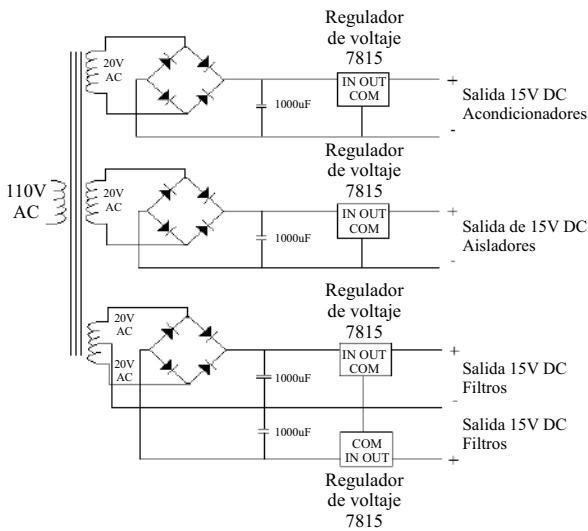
Regulador de voltaje 7815

20V AC

1000uF

IN OUT COM

+

Salida 15V DC Acondicionadores

-

Regulador de voltaje 7815

110V AC

20V AC

1000uF

IN OUT COM

+

Salida de 15V DC Aisladores

-

Regulador de voltaje 7815

20V AC

20V AC

1000uF

IN OUT COM

+

Salida 15V DC Filtros

-

Salida 15V DC Filtros

1000uF

COM IN OUT

+

Regulador de voltaje 7815